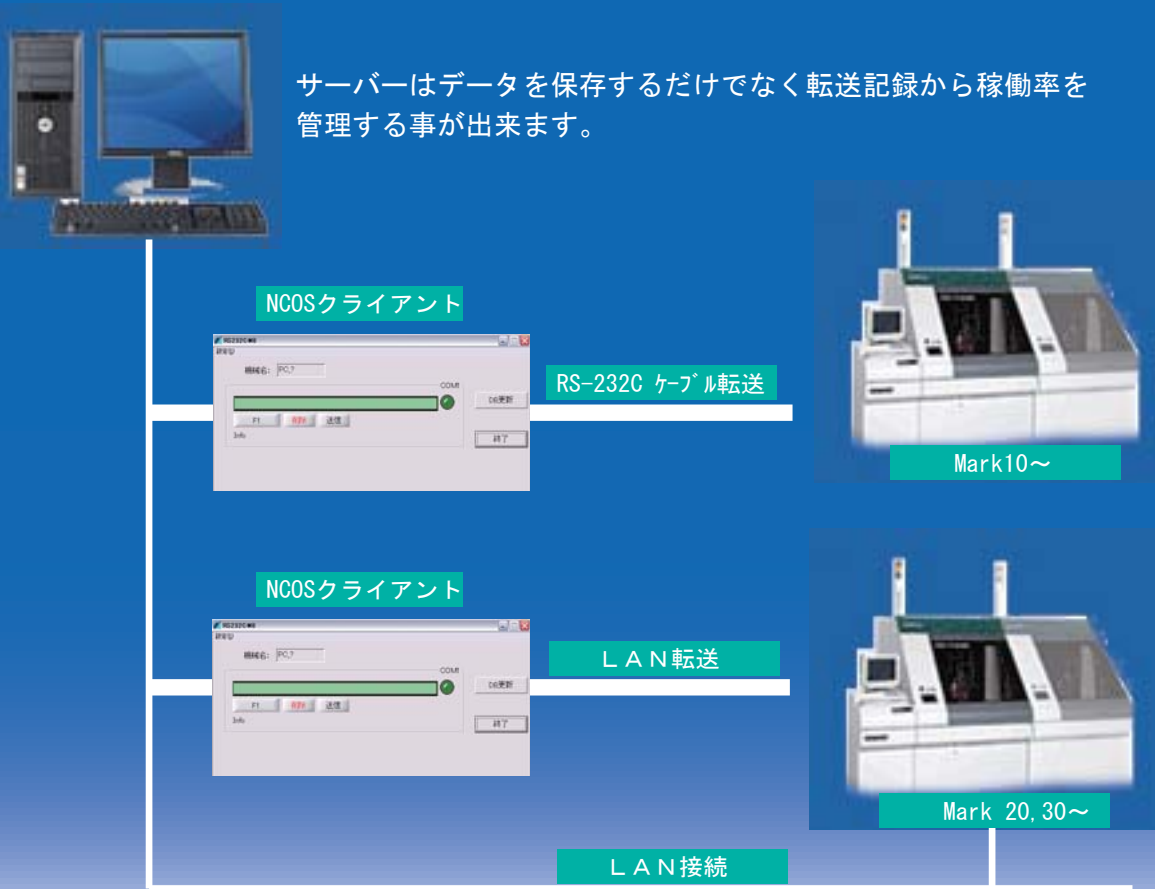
サーバーはデータを保存するだけでなく転送記録から稼働率を管理する事が出来ます。

NCOSクライアント

RS232C転送
設定(S)
機械名: PC,?
COM1
DB更新
F1
削除
送信
終了
Info

RS-232C ｹｰﾌﾞﾙ転送

Mark10～

NCOSクライアント

RS232C転送
設定(S)
機械名: PC,?
COM1
DB更新
F1
削除
送信
終了
Info

ＬＡＮ転送

Mark 20,30～

ＬＡＮ接続